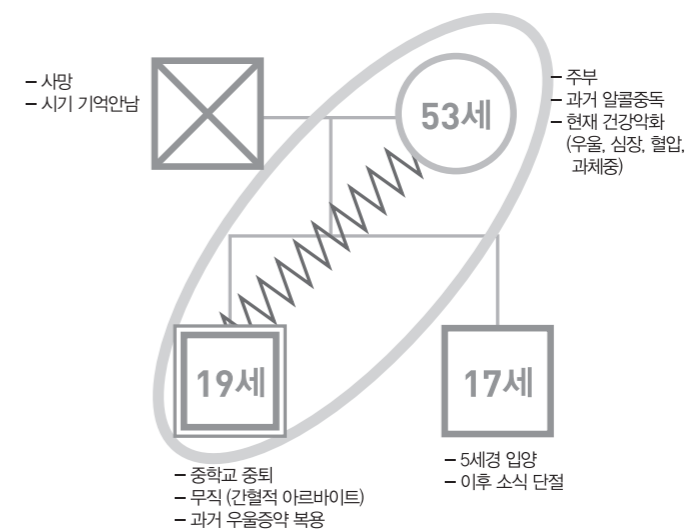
– 사망
– 시기 기억안남

53세

– 주부
– 과거 알콜중독
– 현재 건강악화 (우울, 심장, 혈압, 과체중)

19세

17세

– 중학교 중퇴
– 무직 (간헐적 아르바이트)
– 과거 우울증약 복용

– 5세경 입양
– 이후 소식 단절